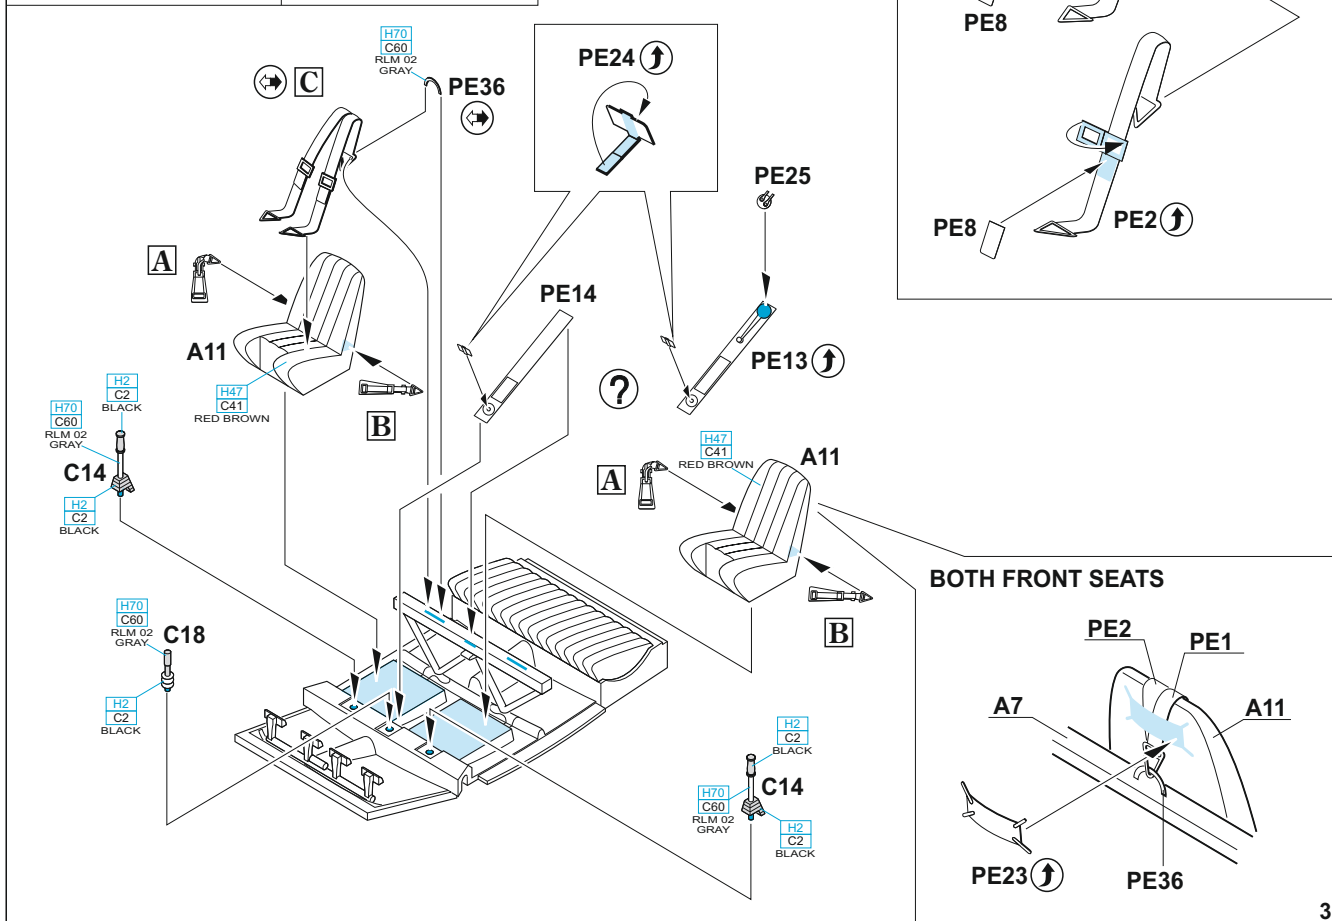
PE8

PE8

PE2

H70
C60
RLM 02
GRAY

C

PE36

PE24

PE25

A

A11

H47
C41
RED BROWN

B

PE14

PE13

H2
C2
BLACK

H70
C60
RLM 02
GRAY

C14

H2
C2
BLACK

?

A

H47
C41
RED BROWN

A11

B

BOTH FRONT SEATS

H70
C60
RLM 02
GRAY

C18

H2
C2
BLACK

PE2

PE1

A7

A11

H2
C2
BLACK

H70
C60
RLM 02
GRAY

C14

H2
C2
BLACK

PE23

PE36

3